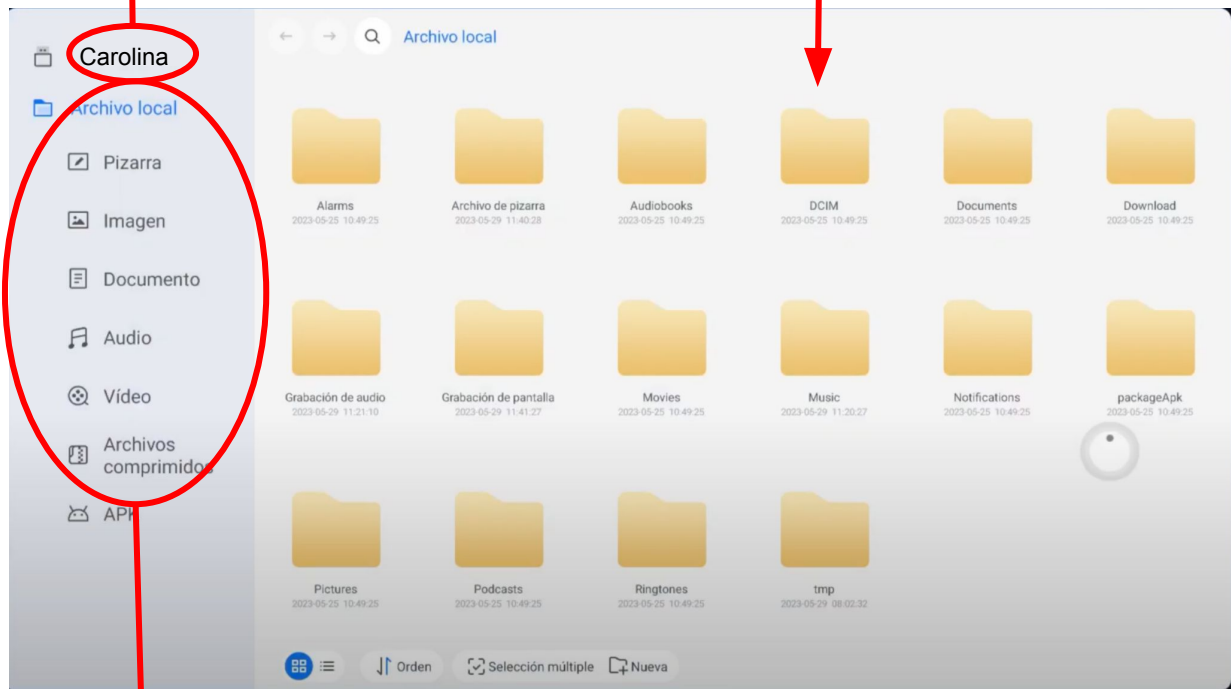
Carolina

Archivo local

Pizarra

Imagen

Documento

Audio

Vídeo

Archivos comprimidos

APK

Archivo local

Alarms
2023-05-25 10:49:25

Archivo de pizarra
2023-05-29 11:40:28

Audiobooks
2023-05-25 10:49:25

DCIM
2023-05-25 10:49:25

Documents
2023-05-25 10:49:25

Download
2023-05-25 10:49:25

Grabación de audio
2023-05-29 11:21:10

Grabación de pantalla
2023-05-29 11:41:27

Movies
2023-05-25 10:49:25

Music
2023-05-29 11:20:27

Notifications
2023-05-25 10:49:25

packageApk
2023-05-25 10:49:25

Pictures
2023-05-25 10:49:25

Podcasts
2023-05-25 10:49:25

Ringtones
2023-05-25 10:49:25

tmp
2023-05-29 08:02:32

Orden

Selección múltiple

Nueva